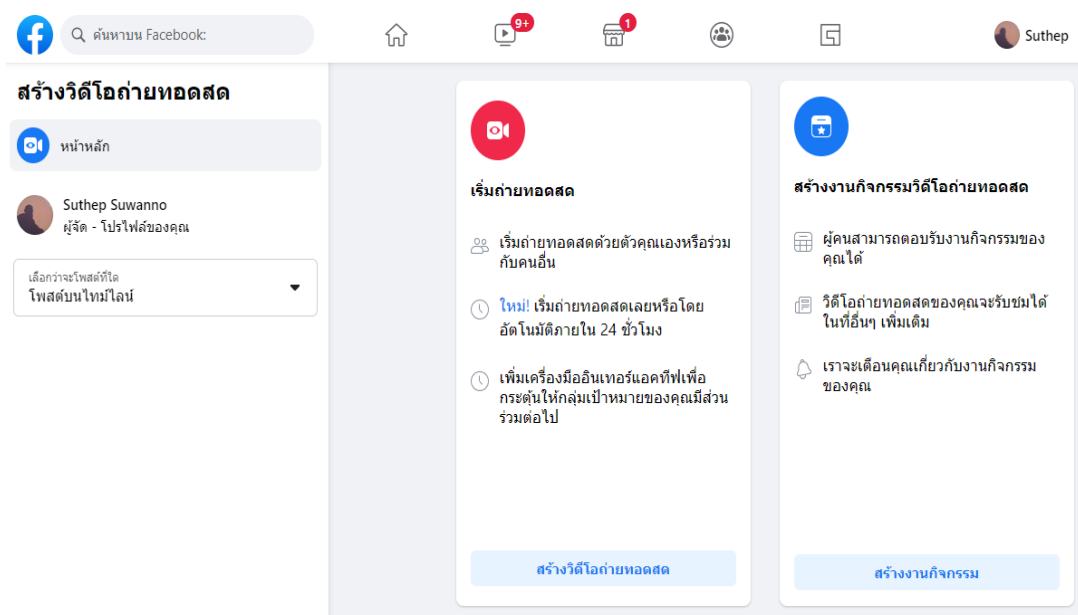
ค้นหาบน Facebook
9+
1
Suthep

สร้างวิดีโอถ่ายทอดสด

หน้าหลัก

Suthep Suwanno
ผู้จัด - โปรไฟล์ของคุณ

เลือกว่าจะโพสต์ที่ใด
โพสต์บนไทม์ไลน์

เริ่มถ่ายทอดสด

เริ่มถ่ายทอดสดด้วยตัวคุณเองหรือร่วมกับคนอื่น

ใหม่! เริ่มถ่ายทอดสดเลยหรือโดยอัตโนมัติภายใน 24 ชั่วโมง

เพิ่มเครื่องมืออินเทอร์แอคทีฟเพื่อกระตุ้นให้กลุ่มเป้าหมายของคุณมีส่วนร่วมต่อไป

สร้างวิดีโอถ่ายทอดสด

สร้างงานกิจกรรมวิดีโอถ่ายทอดสด

ผู้คนสามารถตอบรับงานกิจกรรมของคุณได้

วิดีโอถ่ายทอดสดของคุณจะรับชมได้ในที่อื่นๆ เพิ่มเติม

เราจะเตือนคุณเกี่ยวกับงานกิจกรรมของคุณ

สร้างงานกิจกรรม